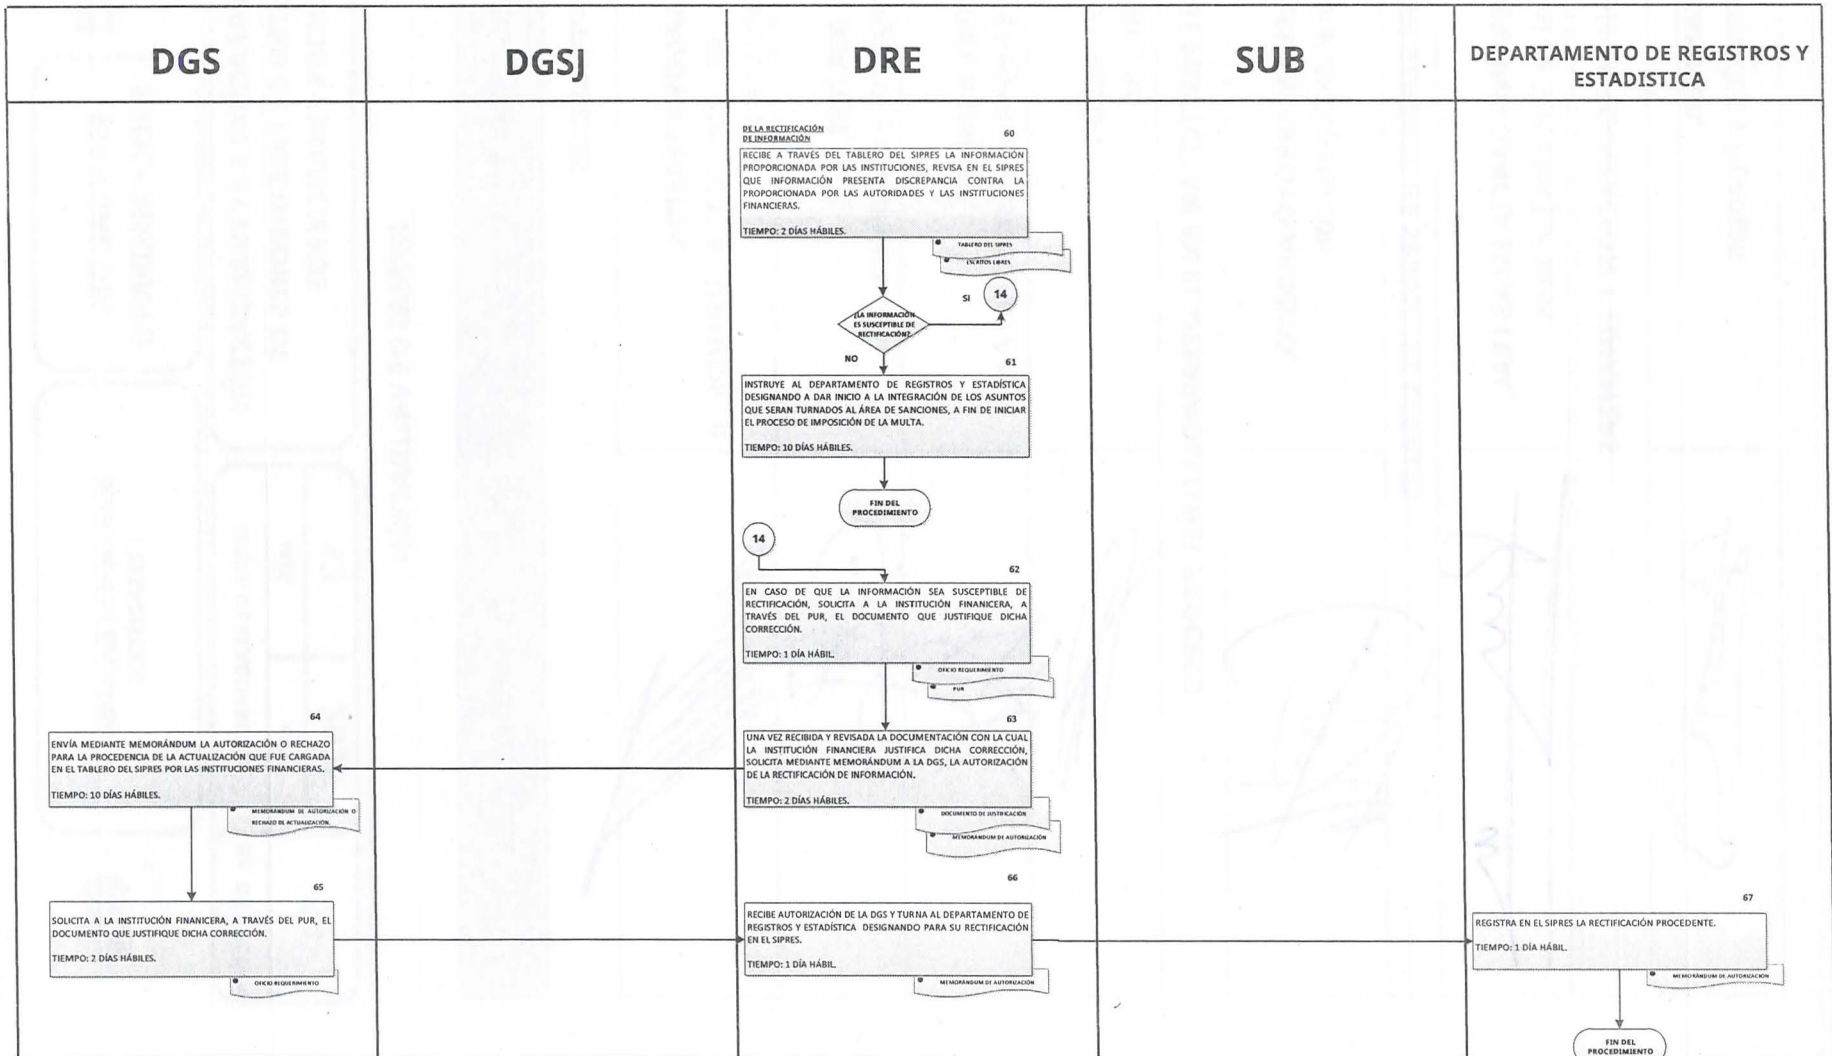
DGS

DGSJ

DRE

SUB

DEPARTAMENTO DE REGISTROS Y ESTADISTICA

DE LA RECTIFICACIÓN DE INFORMACIÓN

60

RECIBE A TRAVÉS DEL TABLERO DEL SIPRES LA INFORMACIÓN PROPORCIONADA POR LAS INSTITUCIONES, REVISA EN EL SIPRES QUE INFORMACIÓN PRESENTA DISCREPANCIA CONTRA LA PROPORCIONADA POR LAS AUTORIDADES Y LAS INSTITUCIONES FINANCIERAS.

TIEMPO: 2 DÍAS HÁBILES.

TABLERO DEL SIPRES

ESCRITOS LIBRES

¿LA INFORMACIÓN ES SUSCEPTIBLE DE RECTIFICACIÓN?

SI

14

NO

61

INSTRUYE AL DEPARTAMENTO DE REGISTROS Y ESTADÍSTICA DESIGNANDO A DAR INICIO A LA INTEGRACIÓN DE LOS ASUNTOS QUE SERAN TURNADOS AL ÁREA DE SANCIONES, A FIN DE INICIAR EL PROCESO DE IMPOSICIÓN DE LA MULTA.

TIEMPO: 10 DÍAS HÁBILES.

FIN DEL PROCEDIMIENTO

14

62

EN CASO DE QUE LA INFORMACIÓN SEA SUSCEPTIBLE DE RECTIFICACIÓN, SOLICITA A LA INSTITUCIÓN FINANICERA, A TRAVÉS DEL PUR, EL DOCUMENTO QUE JUSTIFIQUE DICHA CORRECCIÓN.

TIEMPO: 1 DÍA HÁBIL.

OFICIO REQUERIMIENTO

PUR

64

ENVÍA MEDIANTE MEMORÁNDUM LA AUTORIZACIÓN O RECHAZO PARA LA PROCEDENCIA DE LA ACTUALIZACIÓN QUE FUE CARGADA EN EL TABLERO DEL SIPRES POR LAS INSTITUCIONES FINANCIERAS.

TIEMPO: 10 DÍAS HÁBILES.

MEMORÁNDUM DE AUTORIZACIÓN O RECHAZO DE ACTUALIZACIÓN.

63

UNA VEZ RECIBIDA Y REVISADA LA DOCUMENTACIÓN CON LA CUAL LA INSTITUCIÓN FINANCIERA JUSTIFICA DICHA CORRECCIÓN, SOLICITA MEDIANTE MEMORÁNDUM A LA DGS, LA AUTORIZACIÓN DE LA RECTIFICACIÓN DE INFORMACIÓN.

TIEMPO: 2 DÍAS HÁBILES.

DOCUMENTO DE JUSTIFICACIÓN

MEMORÁNDUM DE AUTORIZACIÓN

65

SOLICITA A LA INSTITUCIÓN FINANICERA, A TRAVÉS DEL PUR, EL DOCUMENTO QUE JUSTIFIQUE DICHA CORRECCIÓN.

TIEMPO: 2 DÍAS HÁBILES.

OFICIO REQUERIMIENTO

66

RECIBE AUTORIZACIÓN DE LA DGS Y TURNA AL DEPARTAMENTO DE REGISTROS Y ESTADÍSTICA DESIGNANDO PARA SU RECTIFICACIÓN EN EL SIPRES.

TIEMPO: 1 DÍA HÁBIL.

MEMORÁNDUM DE AUTORIZACIÓN

67

REGISTRA EN EL SIPRES LA RECTIFICACIÓN PROCEDENTE.

TIEMPO: 1 DÍA HÁBIL.

MEMORÁNDUM DE AUTORIZACIÓN

FIN DEL PROCEDIMIENTO